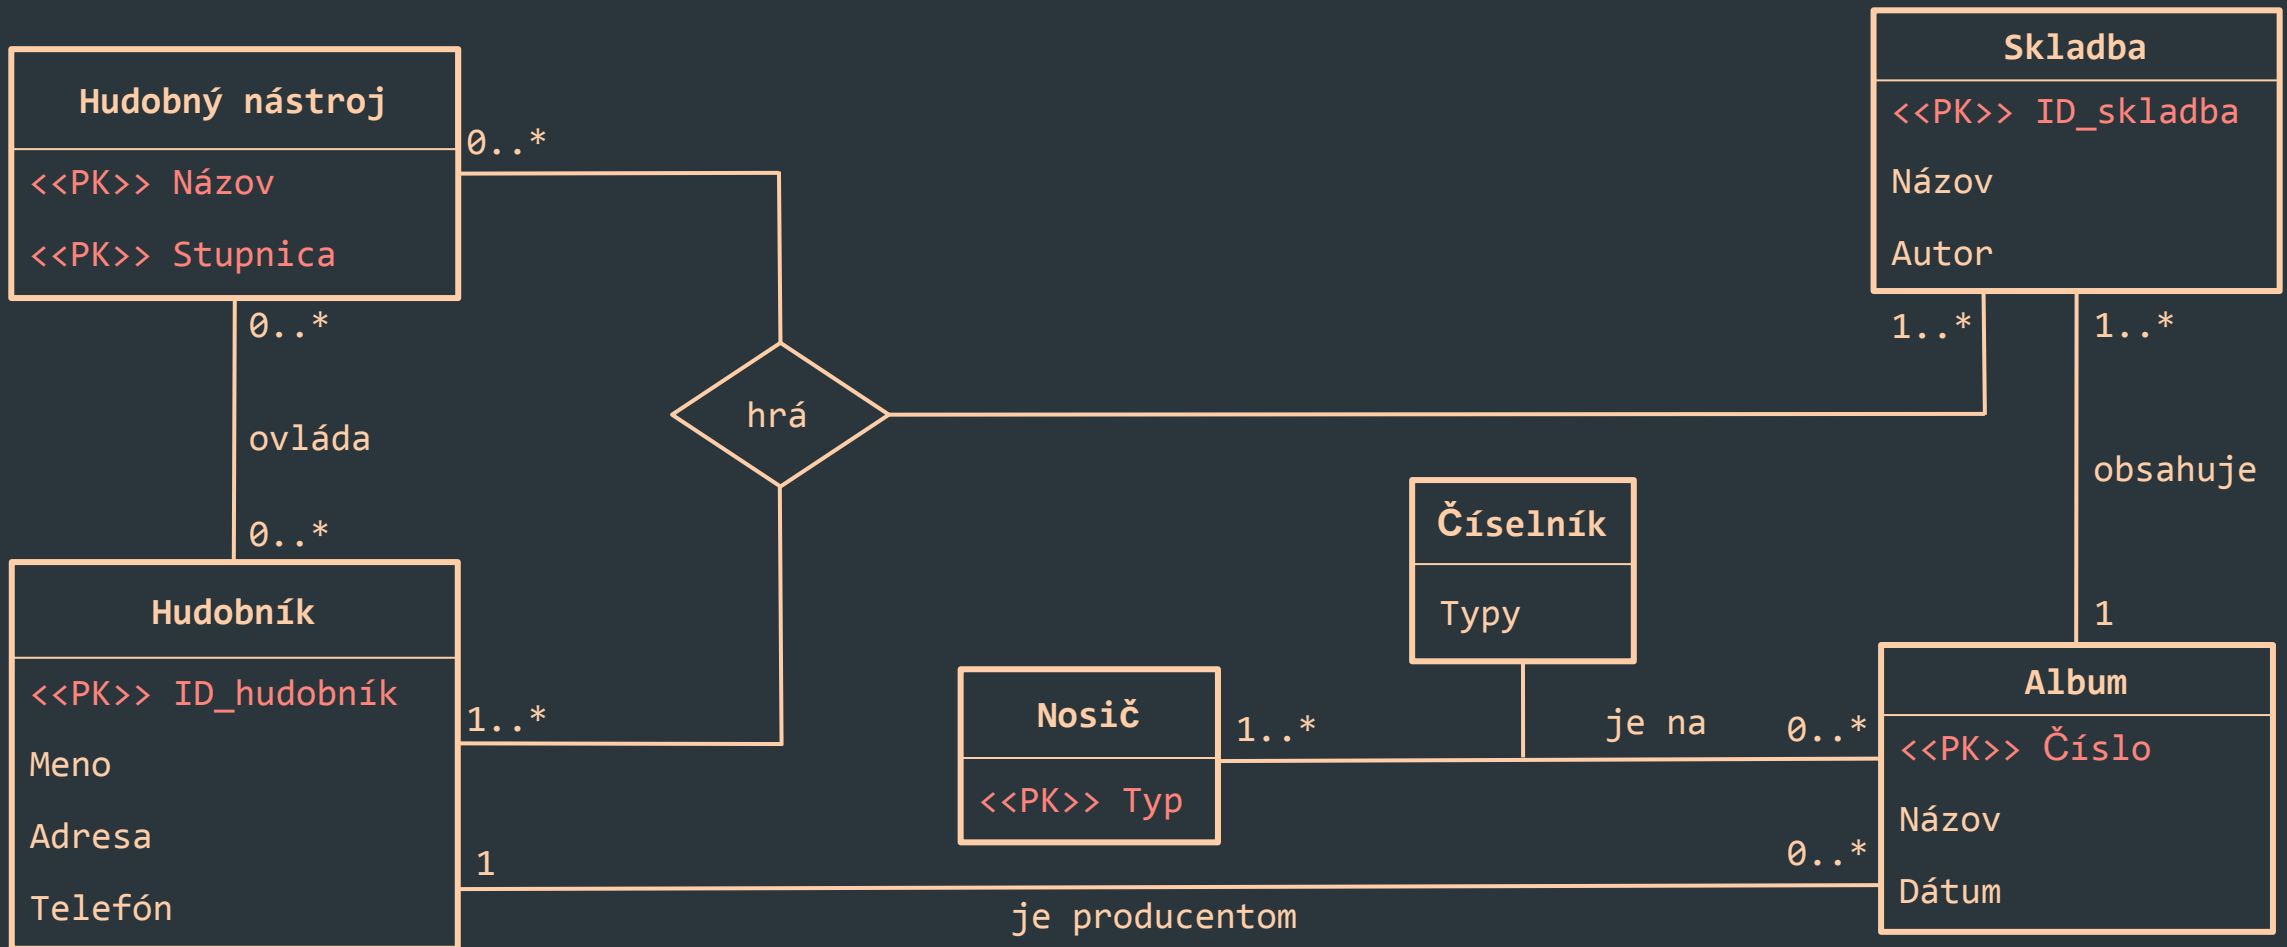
Hudobný nástroj
<<PK>> Názov
<<PK>> Stupnica

0..*

0..*

ovláda

0..*

hrá

Skladba
<<PK>> ID_skladba
Názov
Autor

1..*

1..*

obsahuje

1

Číselník
Typy

Hudobník
<<PK>> ID_hudobník
Meno
Adresa
Telefón

1..*

Nosič
<<PK>> Typ

1..*

je na

0..*

Album
<<PK>> Číslo
Názov
Dátum

1

0..*

je producentom